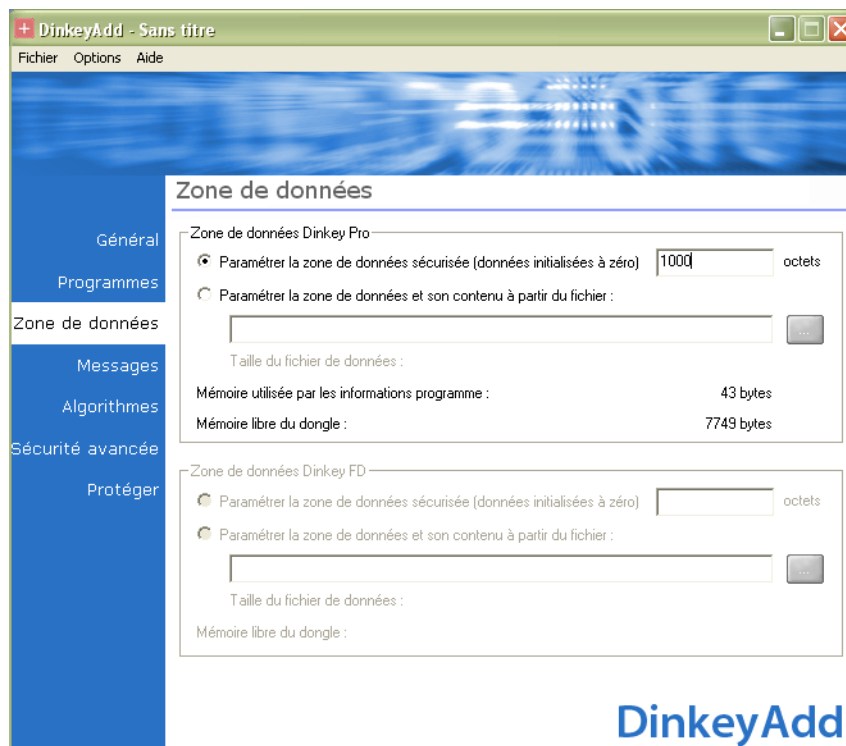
DinkeyAdd - Sans titre

Fichier Options Aide

Zone de données

Général

Programmes

Zone de données

Messages

Algorithmes

Sécurité avancée

Protéger

Zone de données Dinkey Pro

Paramétrer la zone de données sécurisée (données initialisées à zéro) 1000 octets

Paramétrer la zone de données et son contenu à partir du fichier :

...

Taille du fichier de données :

Mémoire utilisée par les informations programme : 43 bytes

Mémoire libre du dongle : 7749 bytes

Zone de données Dinkey FD

Paramétrer la zone de données sécurisée (données initialisées à zéro) octets

Paramétrer la zone de données et son contenu à partir du fichier :

...

Taille du fichier de données :

Mémoire libre du dongle :

DinkeyAdd